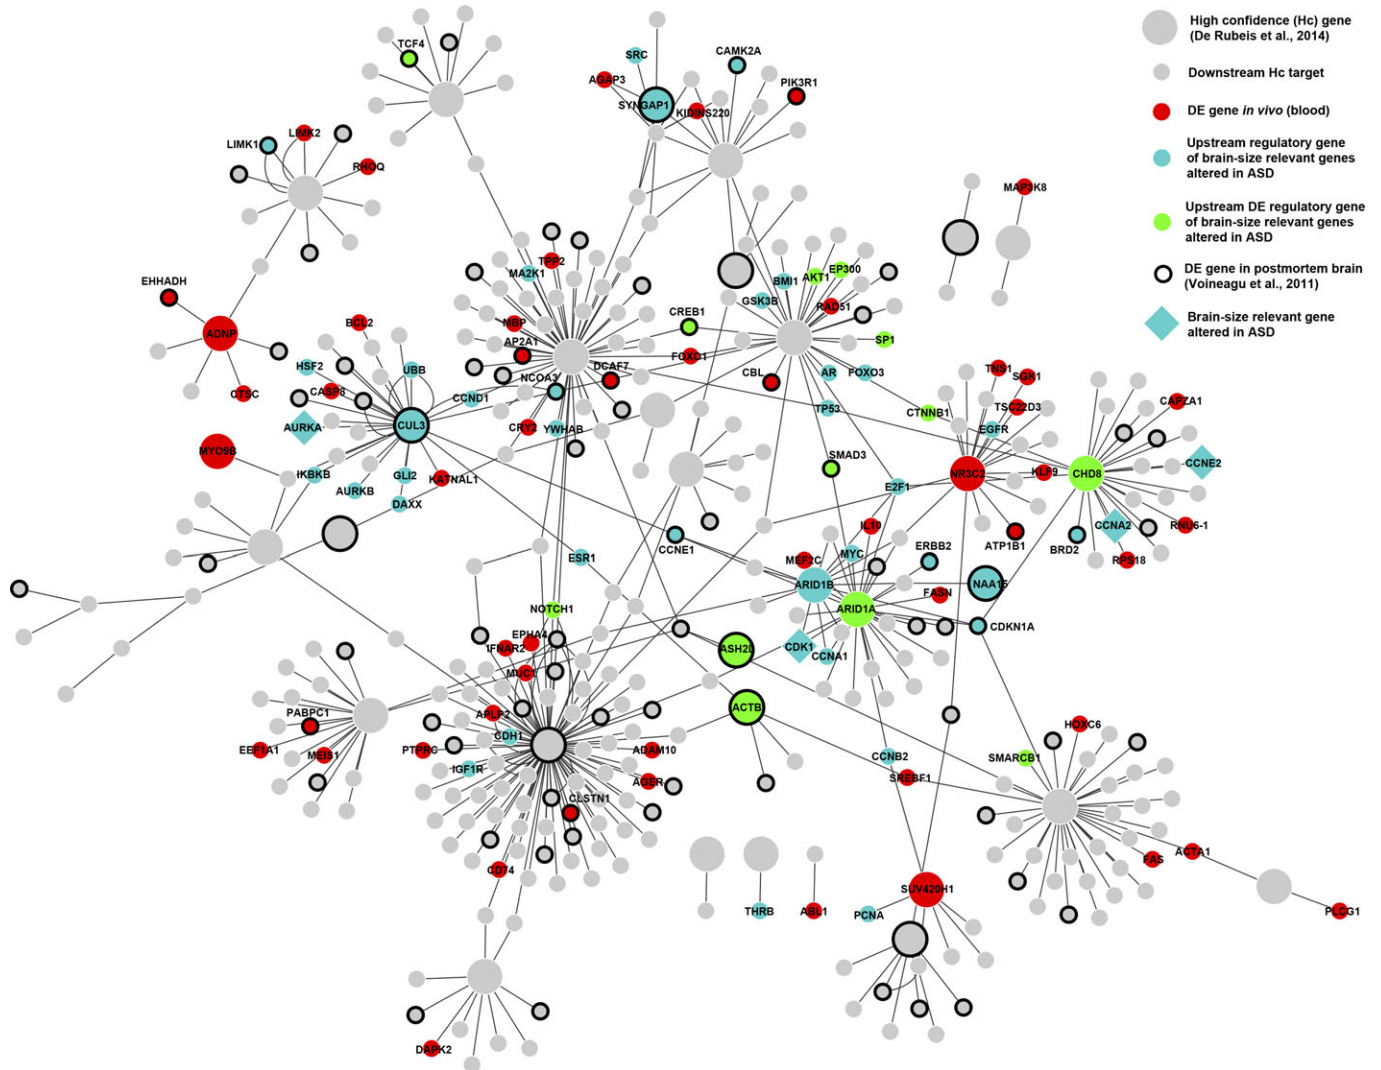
High confidence (Hc) gene (De Rubeis et al., 2014)
Downstream Hc target
DE gene *in vivo* (blood)
Upstream regulatory gene of brain-size relevant genes altered in ASD
Upstream DE regulatory gene of brain-size relevant genes altered in ASD
DE gene in postmortem brain (Voineagu et al., 2011)
Brain-size relevant gene altered in ASD

TCF4
SRC
CAMK2A
AGAP3
SYNGAP1
KIDINS220
PIK3R1
LIMK1
LIMK2
RHOQ
MAP3K8
EHHADH
ADNP
BCL2
TPP2
MA2K1
BMI1
AKT1
EP300
GSK3B
RAD51
CREB1
SP1
MBP
AP2A1
HSF2
UBB
CASP3
NCOA3
DCAF7
FOXC1
CBL
AR
FOXO3
CTSC
CCND1
TNS1
SGK1
CAPZA1
TSC22D3
TP53
CTNNB1
EGFR
AURKA
CUL3
CRY2
YWHAB
MYO5B
SMAD3
NR3C2
KLF9
CHD8
CCNE2
IKBKB
GLI2
KATNAL1
AURKB
DAXX
E2F1
IL10
CCNA2
RNU6-1
ATP1B1
BRD2
RPS18
CCNE1
ERBB2
ESR1
MEF2C
MYC
ARID1B
NAA15
FASN
ARID1A
NOTCH1
CDKN1A
EPHA4
IFNAR2
ASH2L
CDK1
CCNA1
MUC1
PABPC1
ACTB
EEF1A1
MEIS1
APLP2
CDH1
HOXC6
PTPRC
ADAM10
SMARCB1
IGF1R
CCNB2
AGER
SREBF1
CLSTN1
FAS
ACTA1
CD74
SUV420H1
THRB
ABL1
PCNA
PLCG1
DAPK2